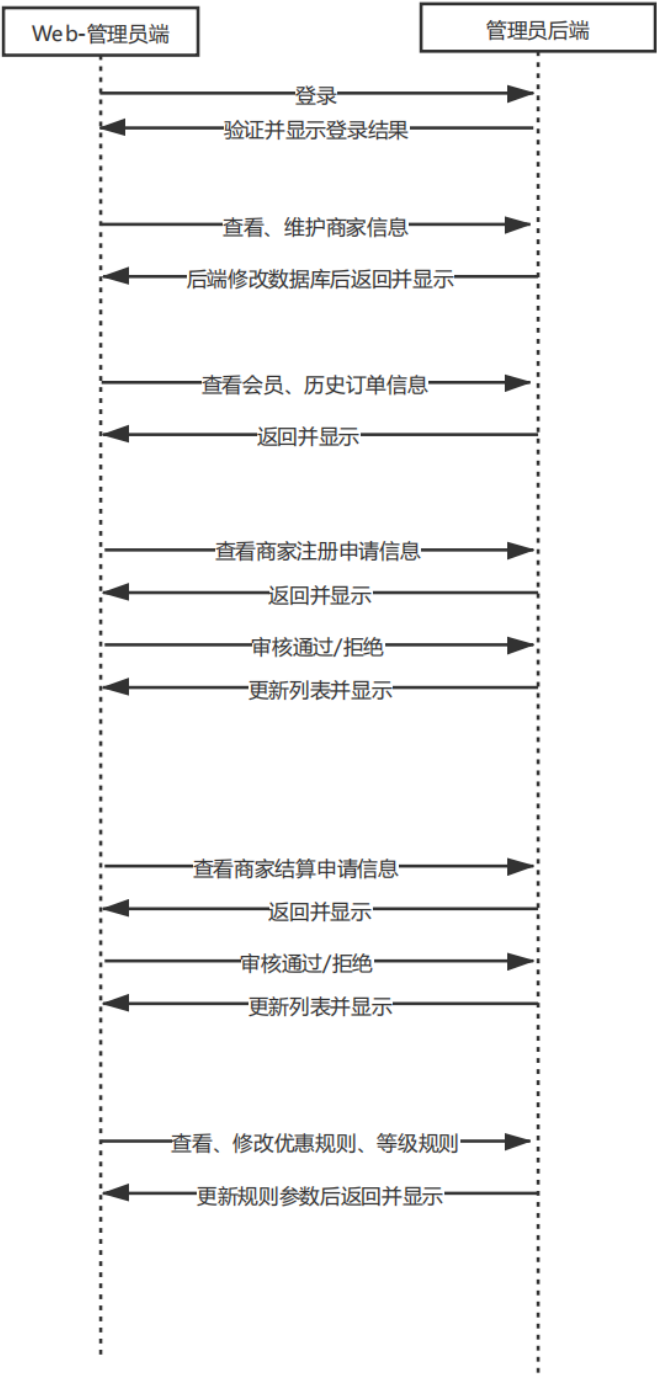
Web-管理员端

管理员后端

登录

验证并显示登录结果

查看、维护商家信息

后端修改数据库后返回并显示

查看会员、历史订单信息

返回并显示

查看商家注册申请信息

返回并显示

审核通过/拒绝

更新列表并显示

查看商家结算申请信息

返回并显示

审核通过/拒绝

更新列表并显示

查看、修改优惠规则、等级规则

更新规则参数后返回并显示